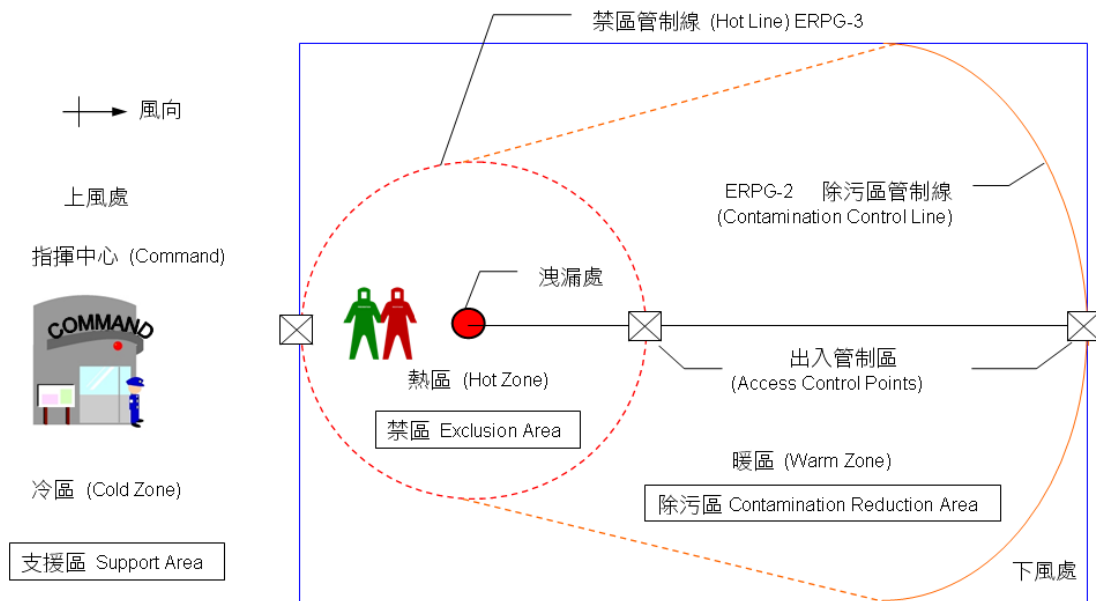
禁區管制線 (Hot Line) ERPG-3

風向

上風處

指揮中心 (Command)

COMMAND

ERPG-2 除污區管制線
(Contamination Control Line)

洩漏處

熱區 (Hot Zone)

禁區 Exclusion Area

出入管制區
(Access Control Points)

暖區 (Warm Zone)

冷區 (Cold Zone)

除污區 Contamination Reduction Area

支援區 Support Area

下風處